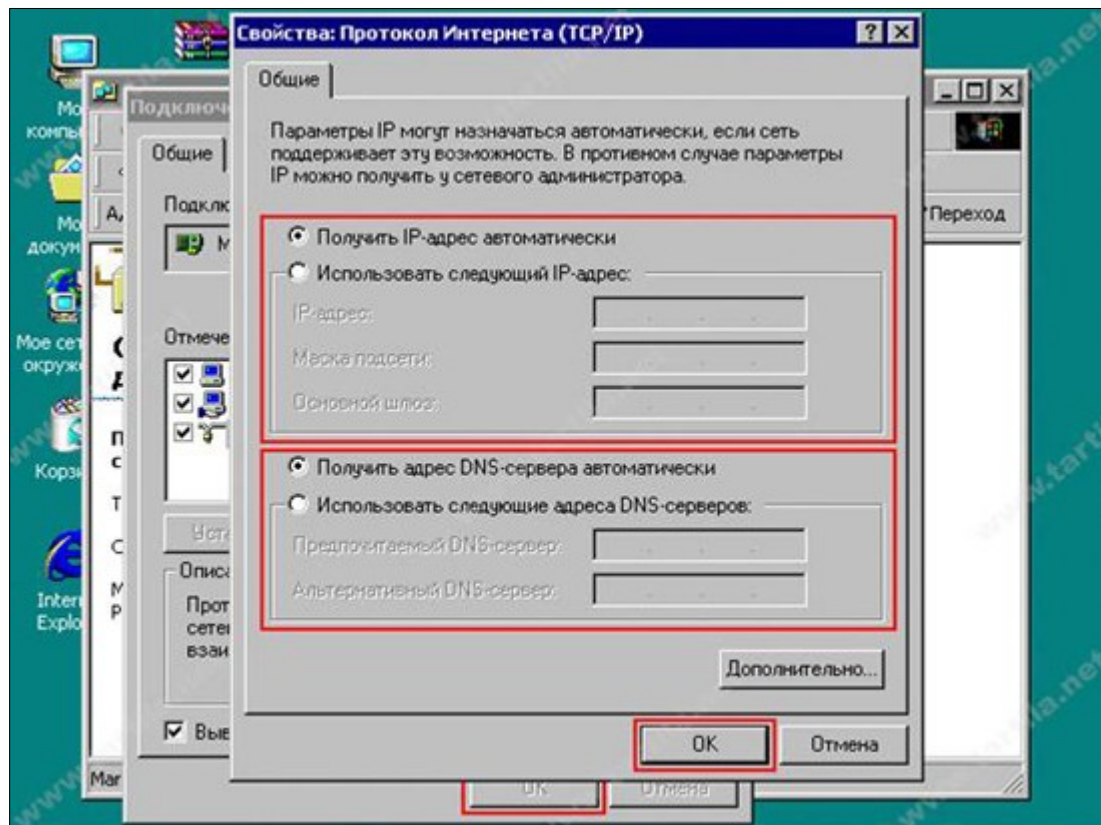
Свойства: Протокол Интернета (TCP/IP)

Общие

Параметры IP могут назначаться автоматически, если сеть поддерживает эту возможность. В противном случае параметры IP можно получить у сетевого администратора.

Получить IP-адрес автоматически
Использовать следующий IP-адрес:
IP-адрес:
Маска подсети:
Основной шлюз:

Получить адрес DNS-сервера автоматически
Использовать следующие адреса DNS-серверов:
Предпочитаемый DNS-сервер:
Альтернативный DNS-сервер:

Дополнительно...

OK
Отмена

Подключ
Общие
Подклю
Отмече
Уста
Описа
Прот
сетей
взаи
Вые
OK
Отмена

Переход
Mar

Мо компь
Мо докум
Мое сет окруже
Корзи
Inter Explo

www.tartila.net